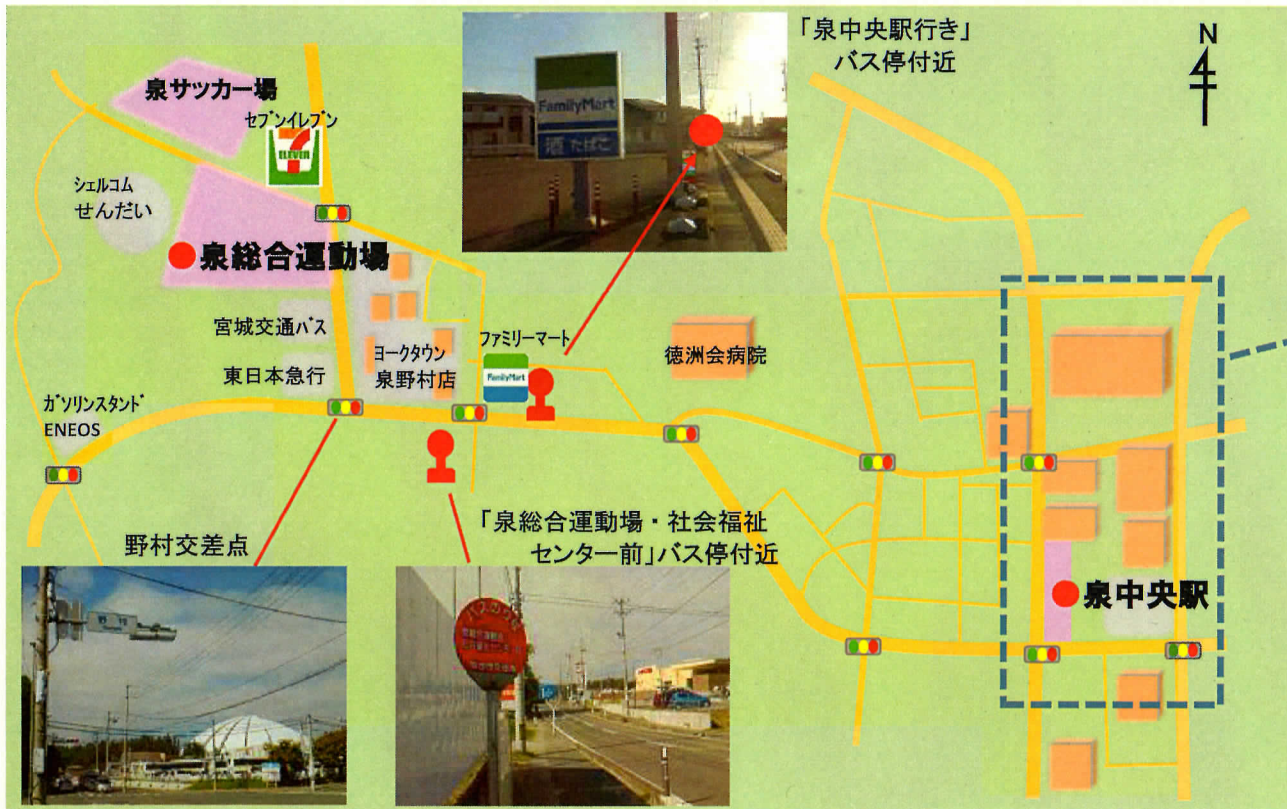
「泉中央駅行き」
バス停付近

N

泉サッカー場

セブンイレブン

7 ELEVEn

シェルコム
せんだい

泉総合運動場

FamilyMart

酒 たばこ

宮城交通バス

東日本急行

ヨークタウン
泉野村店

ファミリーマート

FamilyMart

徳洲会病院

ガソリンスタンド
ENEOS

野村交差点

「泉総合運動場・社会福祉
センター前」バス停付近

泉中央駅